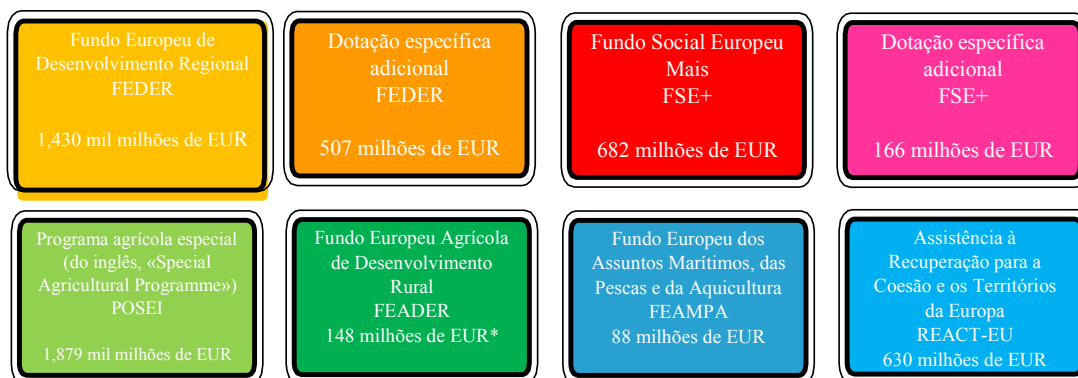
Fundo Europeu de Desenvolvimento Regional
FEDER

1,430 mil milhões de EUR

Dotação específica adicional
FEDER

507 milhões de EUR

Fundo Social Europeu Mais
FSE+

682 milhões de EUR

Dotação específica adicional
FSE+

166 milhões de EUR

Programa agrícola especial (do inglês, «Special Agricultural Programme»)
POSEI

1,879 mil milhões de EUR

Fundo Europeu Agrícola de Desenvolvimento Rural
FEADER
148 milhões de EUR*

Fundo Europeu dos Assuntos Marítimos, das Pescas e da Aquicultura
FEAMPA
88 milhões de EUR

Assistência à Recuperação para a Coesão e os Territórios da Europa
REACT-EU
630 milhões de EUR